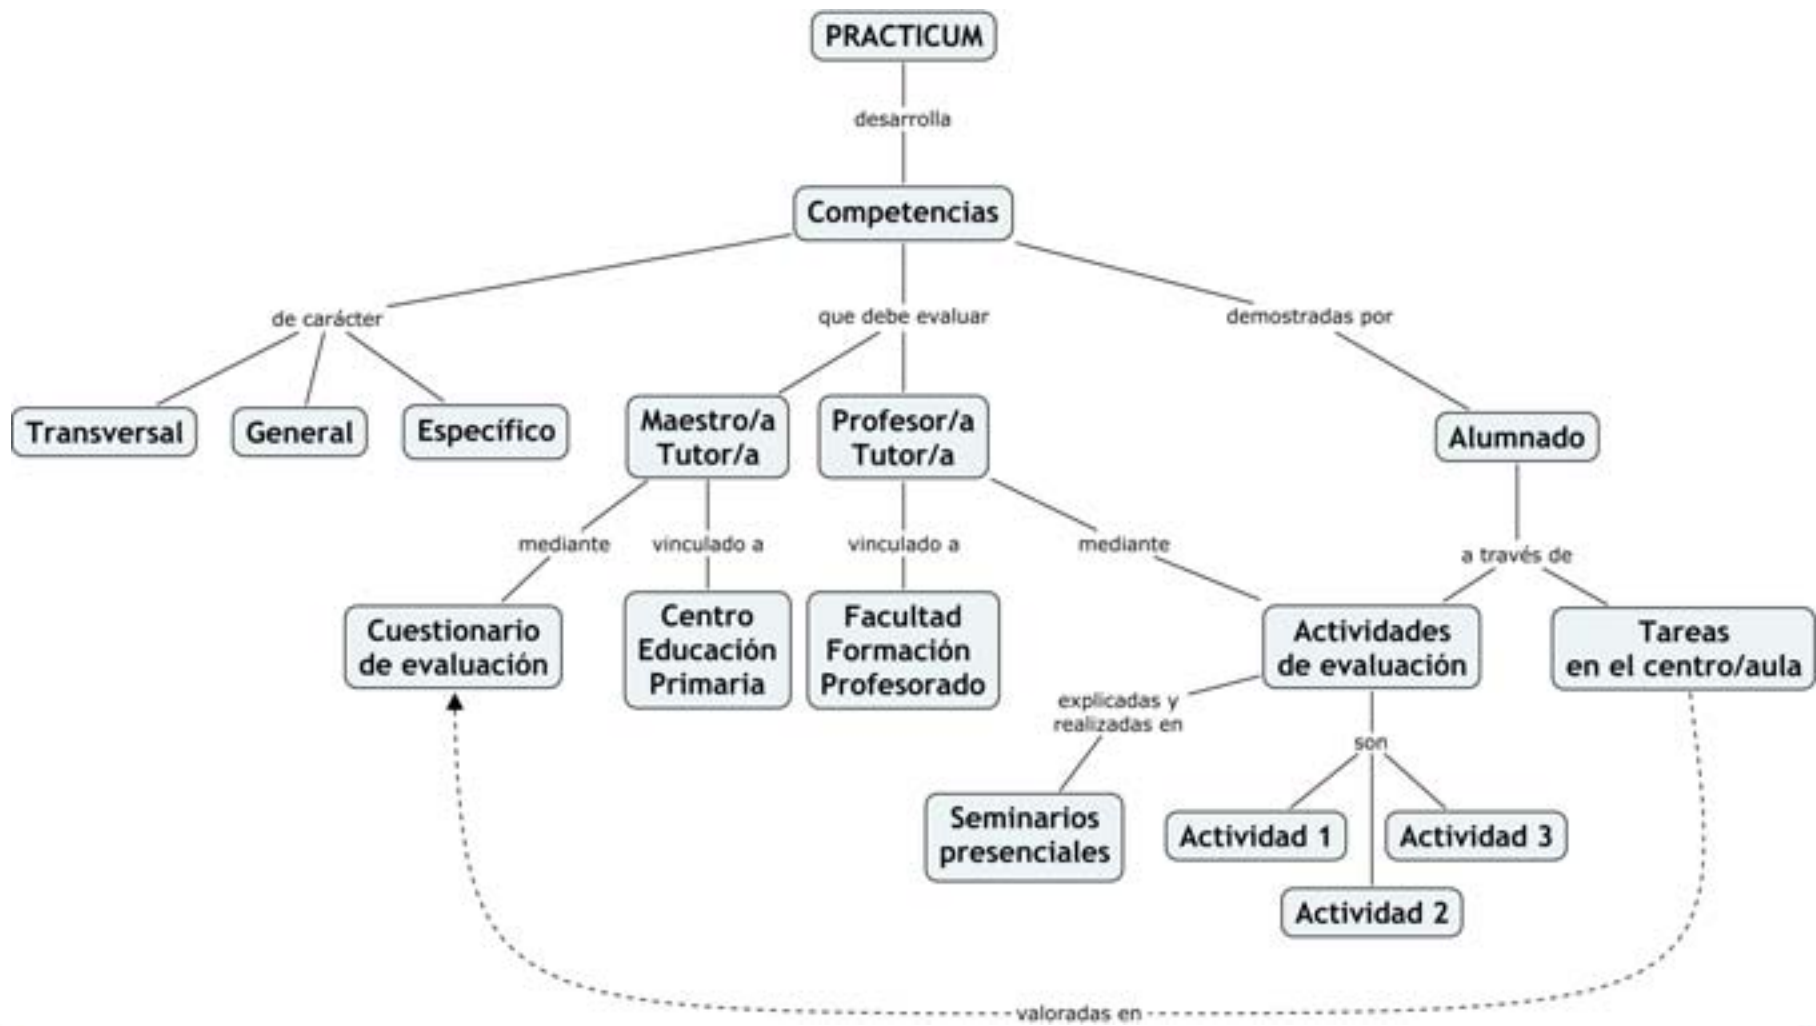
PRACTICUM

desarrolla

Competencias

de carácter

que debe evaluar

demostradas por

Transversal

General

Específico

Maestro/a Tutor/a

Profesor/a Tutor/a

Alumnado

mediante

vinculado a

vinculado a

mediante

a través de

Cuestionario de evaluación

Centro Educación Primaria

Facultad Formación Profesorado

Actividades de evaluación

Tareas en el centro/aula

explicadas y realizadas en

son

Seminarios presenciales

Actividad 1

Actividad 3

Actividad 2

valoradas en